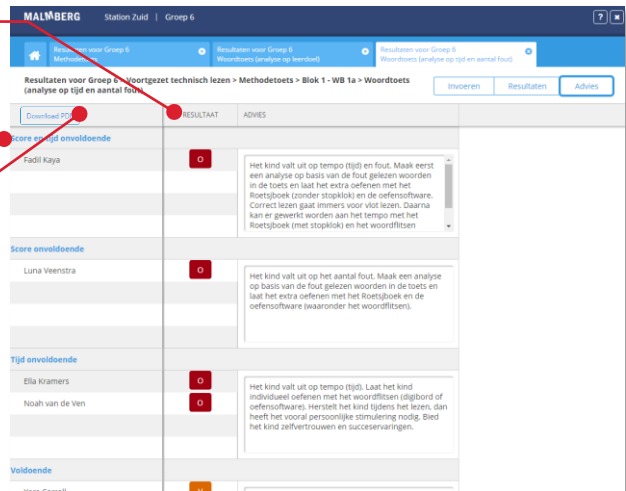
MALMBERG Station Zuid | Groep 6

?

Resultaten voor Groep 6 Methodetoets

Resultaten voor Groep 6 Woordtoets (analyse op leerdoel)

Resultaten voor Groep 6 Woordtoets (analyse op tijd en aantal fout)

Resultaten voor Groep 6 > Voortgezet technisch lezen > Methodetoets > Blok 1 - WB 1a > Woordtoets (analyse op tijd en aantal fout)

Invoeren Resultaten Advies

Download PDF

RESULTAAT ADVIES

Score en tijd onvoldoende

Fadil Kaya O

Het kind valt uit op tempo (tijd) en fout. Maak eerst een analyse op basis van de fout gelezen woorden in de toets en laat het extra oefenen met het Roetsjboek (zonder stopklok) en de oefensoftware. Correct lezen gaat immers voor vlot lezen. Daarna kan er gewerkt worden aan het tempo met het Roetsjboek (met stopklok) en het woordflitsen

Score onvoldoende

Luna Veenstra O

Het kind valt uit op het aantal fout. Maak een analyse op basis van de fout gelezen woorden in de toets en laat het extra oefenen met het Roetsjboek en de oefensoftware (waaronder het woordflitsen).

Tijd onvoldoende

Ella Kramers O

Noah van de Ven O

Het kind valt uit op tempo (tijd). Laat het kind individueel oefenen met het woordflitsen (digibord of oefensoftware). Herstelt het kind tijdens het lezen, dan heeft het vooral persoonlijke stimulering nodig. Bied het kind zelfvertrouwen en succeservaringen.

Voldoende